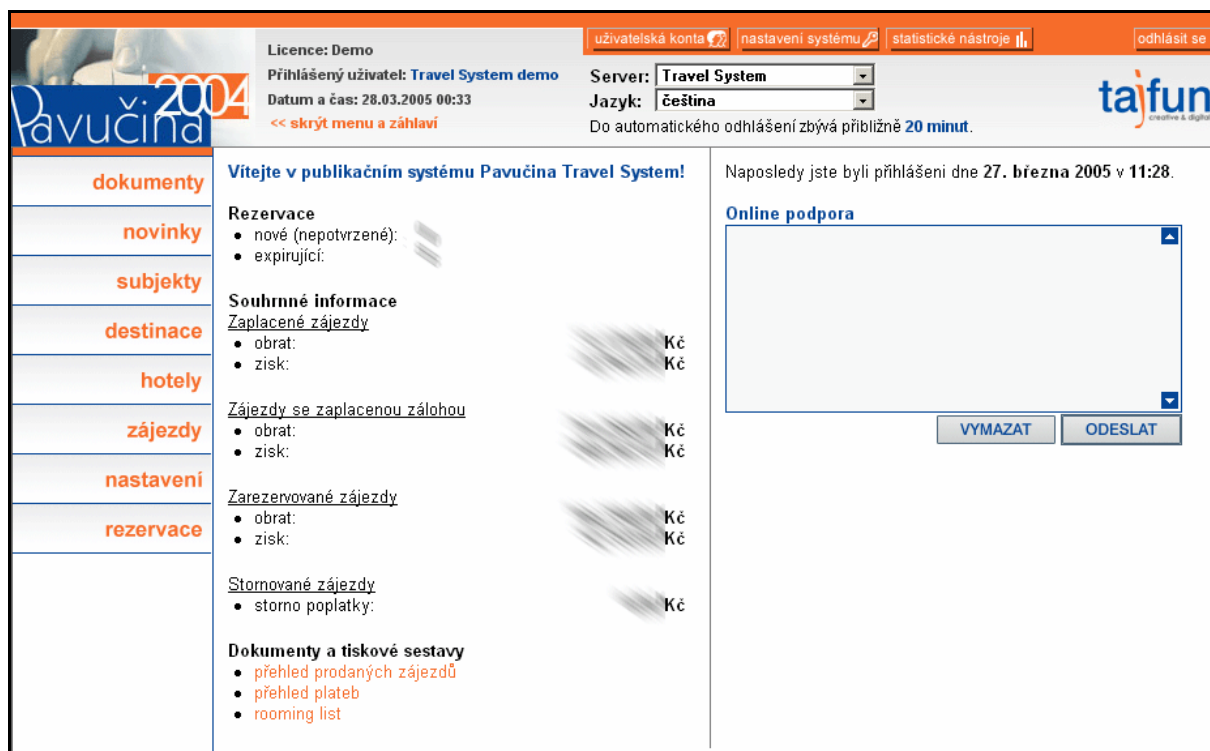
Pavučina 2004

Licence: Demo
Přihlášený uživatel: Travel System demo
Datum a čas: 28.03.2005 00:33
<< skrýt menu a záhlaví

uživatelská konta | nastavení systému | statistické nástroje | odhlásit se

Server: Travel System
Jazyk: čeština
Do automatického odhlášení zbývá přibližně 20 minut.

tajfun creative & digital

dokumenty
novinky
subjekty
destinace
hotely
zájezdy
nastavení
rezervace

Vítejte v publikačním systému Pavučina Travel System!

Rezervace
• nové (nepotvrzené): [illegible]
• expirující: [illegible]

Souhrnné informace
Zaplacené zájezdy
• obrat: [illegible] Kč
• zisk: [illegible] Kč

Zájezdy se zaplacenou zálohou
• obrat: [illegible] Kč
• zisk: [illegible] Kč

Zarezervované zájezdy
• obrat: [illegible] Kč
• zisk: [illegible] Kč

Stornované zájezdy
• storno poplatky: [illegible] Kč

Dokumenty a tiskové sestavy
• přehled prodaných zájezdů
• přehled plateb
• rooming list

Naposledy jste byli přihlášeni dne 27. března 2005 v 11:28.

Online podpora

VYMAZAT
ODESLAT